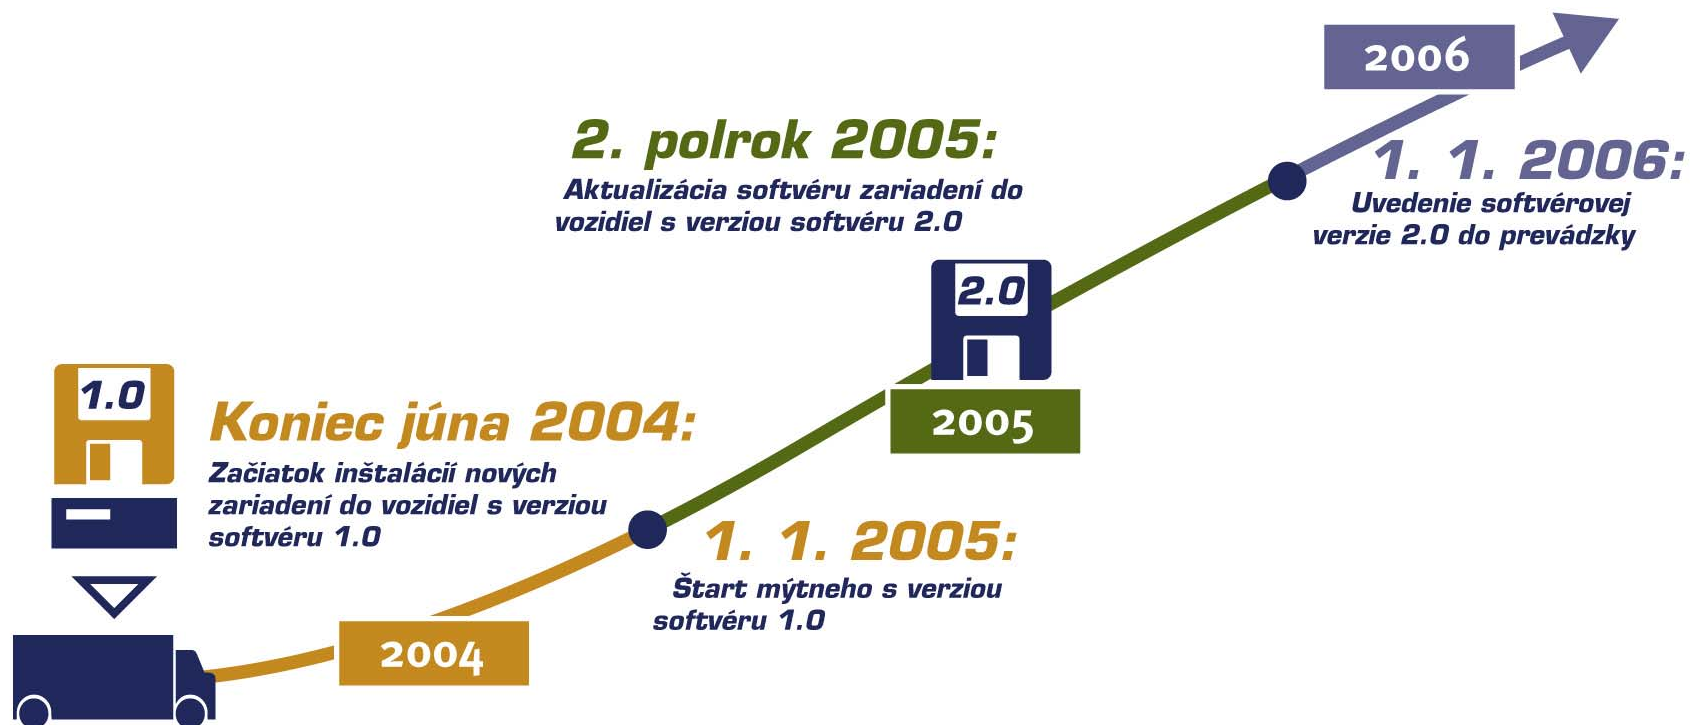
2006

2. polrok 2005:

Aktualizácia softvéru zariadení do vozidiel s verziou softvéru 2.0

1. 1. 2006:

Uvedenie softvérovej verzie 2.0 do prevádzky

2.0

2005

1.0

Koniec júna 2004:

Začiatok inštalácií nových zariadení do vozidiel s verziou softvéru 1.0

1. 1. 2005:

Štart mýtneho s verziou softvéru 1.0

2004